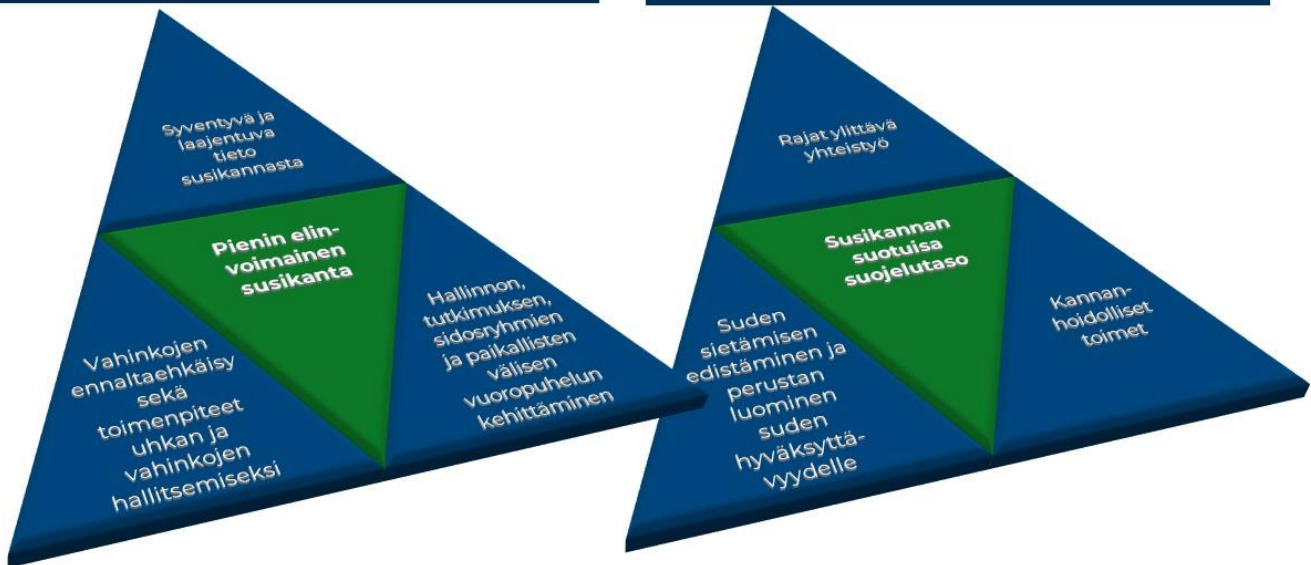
Syventyvä ja laajentuva tieto susikannasta

Pienin elinvoimainen susikanta

Vahinkojen ennaltaehkäisy sekä toimenpiteet uhkan ja vahinkojen hallitsemiseksi

Hallinnon, tutkimuksen, sidosryhmien ja paikallisten välisen vuoropuhelun kehittäminen

Rajat ylittävä yhteistyö

Susikannan suotuisa suojelutaso

Suden sietämisen edistäminen ja perustan luominen suden hyväksyttävyydelle

Kannanhoidolliset toimet